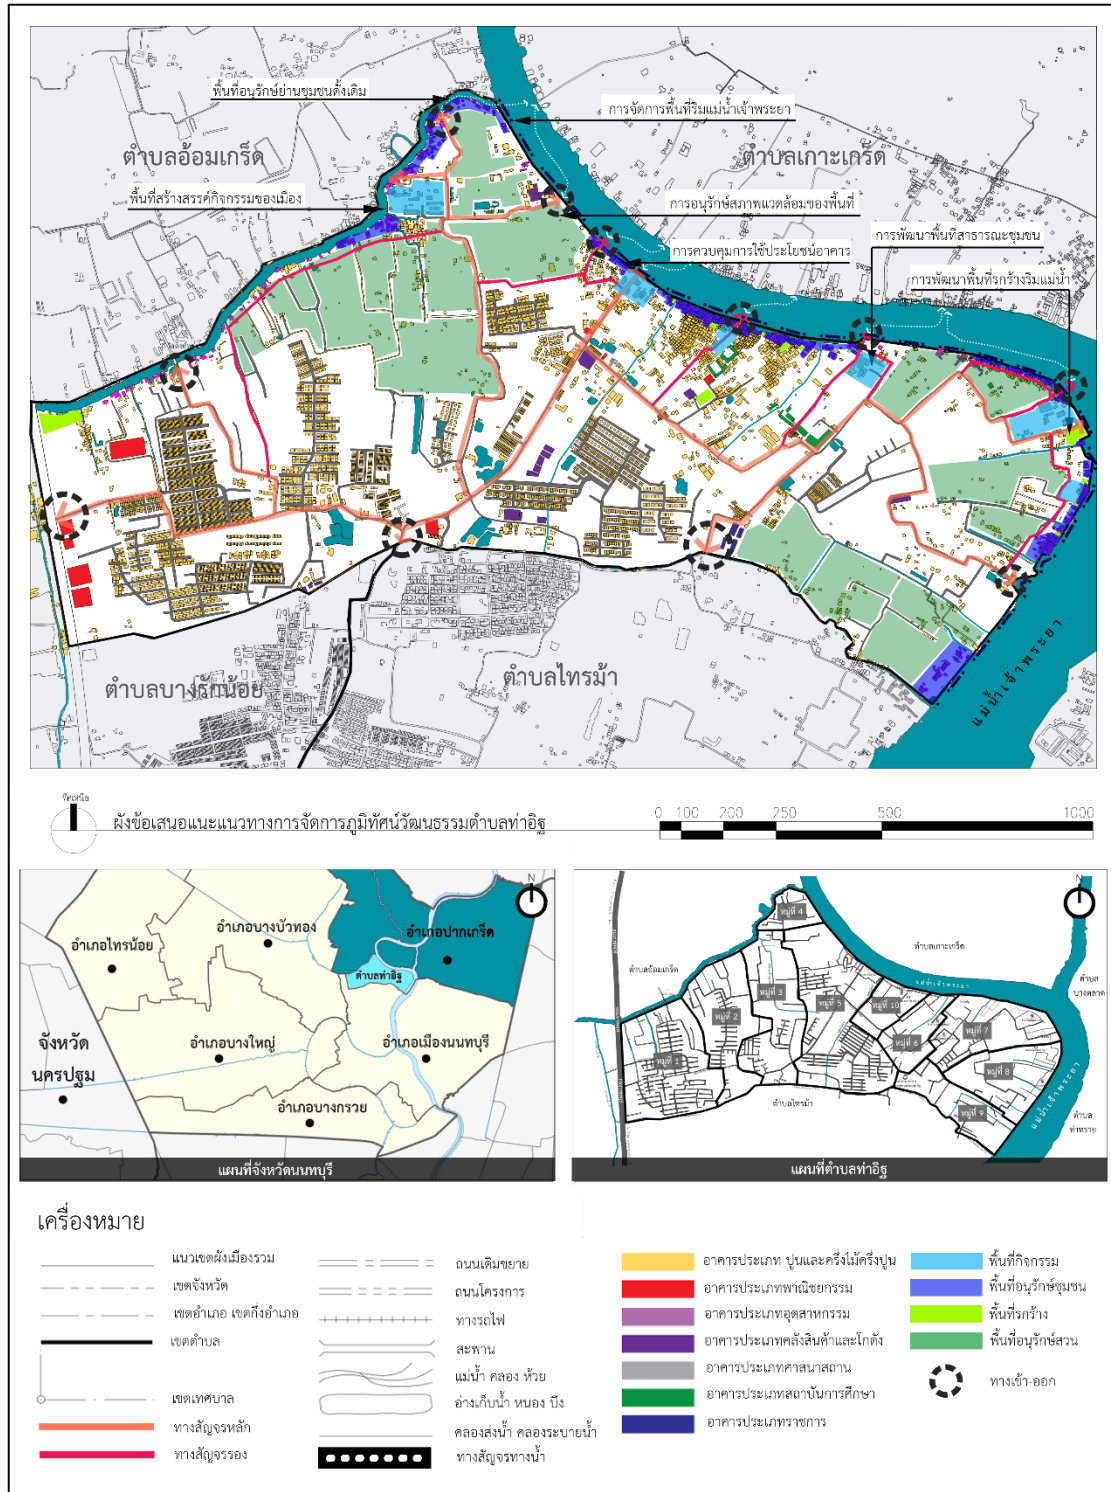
พื้นที่อนุรักษ์ย่านชุมชนดั้งเดิม
การจัดการพื้นที่ริมแม่น้ำเจ้าพระยา
ตำบลอ้อมเกร็ด
ตำบลเกาะเกร็ด
พื้นที่สร้างสรรค์กิจกรรมของเมือง
การอนุรักษ์สภาพแวดล้อมของพื้นที่
การควบคุมการใช้ประโยชน์อาคาร
การพัฒนาพื้นที่สาธารณะชุมชน
การพัฒนาพื้นที่รกร้างริมแม่น้ำ
แม่น้ำเจ้าพระยา
ตำบลบางรักน้อย
ตำบลไทรม้า

ทิศเหนือ
ผังข้อเสนอแนะแนวทางการจัดการภูมิทัศน์วัฒนธรรมตำบลท่าอิฐ
0 100 200 250 500 1000

N
อำเภอไทรน้อย
อำเภอบางบัวทอง
อำเภอปากเกร็ด
ตำบลท่าอิฐ
จังหวัดนครปฐม
อำเภอบางใหญ่
อำเภอเมืองนนทบุรี
อำเภอบางกรวย
แผนที่จังหวัดนนทบุรี

N
หมู่ที่ 4
ตำบลเกาะเกร็ด
ตำบลอ้อมเกร็ด
หมู่ที่ 3
หมู่ที่ 5
หมู่ที่ 10
หมู่ที่ 2
หมู่ที่ 7
หมู่ที่ 6
หมู่ที่ 1
หมู่ที่ 8
ตำบลไทรม้า
หมู่ที่ 9
ตำบลบางตลาด
ตำบลท่าทราย
แม่น้ำเจ้าพระยา
แผนที่ตำบลท่าอิฐ

เครื่องหมาย
แนวเขตผังเมืองรวม
เขตจังหวัด
เขตอำเภอ เขตกิ่งอำเภอ
เขตตำบล
เขตเทศบาล
ทางสัญจรหลัก
ทางสัญจรรอง
ถนนเดิมขยาย
ถนนโครงการ
ทางรถไฟ
สะพาน
แม่น้ำ คลอง ห้วย
อ่างเก็บน้ำ หนอง บึง
คลองส่งน้ำ คลองระบายน้ำ
ทางสัญจรทางน้ำ
อาคารประเภท ปูนและครึ่งไม้ครึ่งปูน
อาคารประเภทพาณิชยกรรม
อาคารประเภทอุตสาหกรรม
อาคารประเภทคลังสินค้าและโกดัง
อาคารประเภทศาสนาสถาน
อาคารประเภทสถาบันการศึกษา
อาคารประเภทราชการ
พื้นที่กิจกรรม
พื้นที่อนุรักษ์ชุมชน
พื้นที่รกร้าง
พื้นที่อนุรักษ์สวน
ทางเข้า-ออก